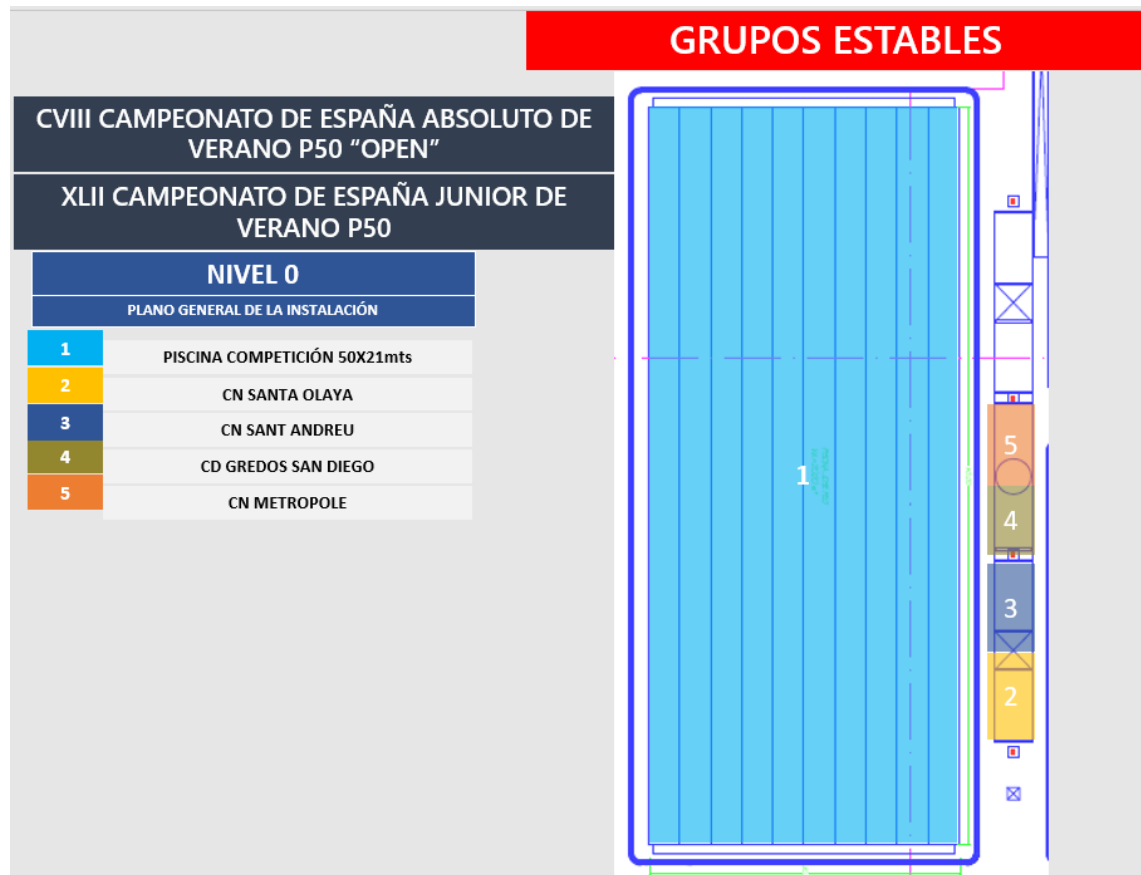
GRUPOS ESTABLES

CVIII CAMPEONATO DE ESPAÑA ABSOLUTO DE VERANO P50 “OPEN”

XLII CAMPEONATO DE ESPAÑA JUNIOR DE VERANO P50

NIVEL 0

PLANO GENERAL DE LA INSTALACIÓN

| | |
|---|---|
| 1 | PISCINA COMPETICIÓN 50X21mts |
| 2 | CN SANTA OLAYA |
| 3 | CN SANT ANDREU |
| 4 | CD GREDOS SAN DIEGO |
| 5 | CN METROPOLE |

1

5

4

3

2